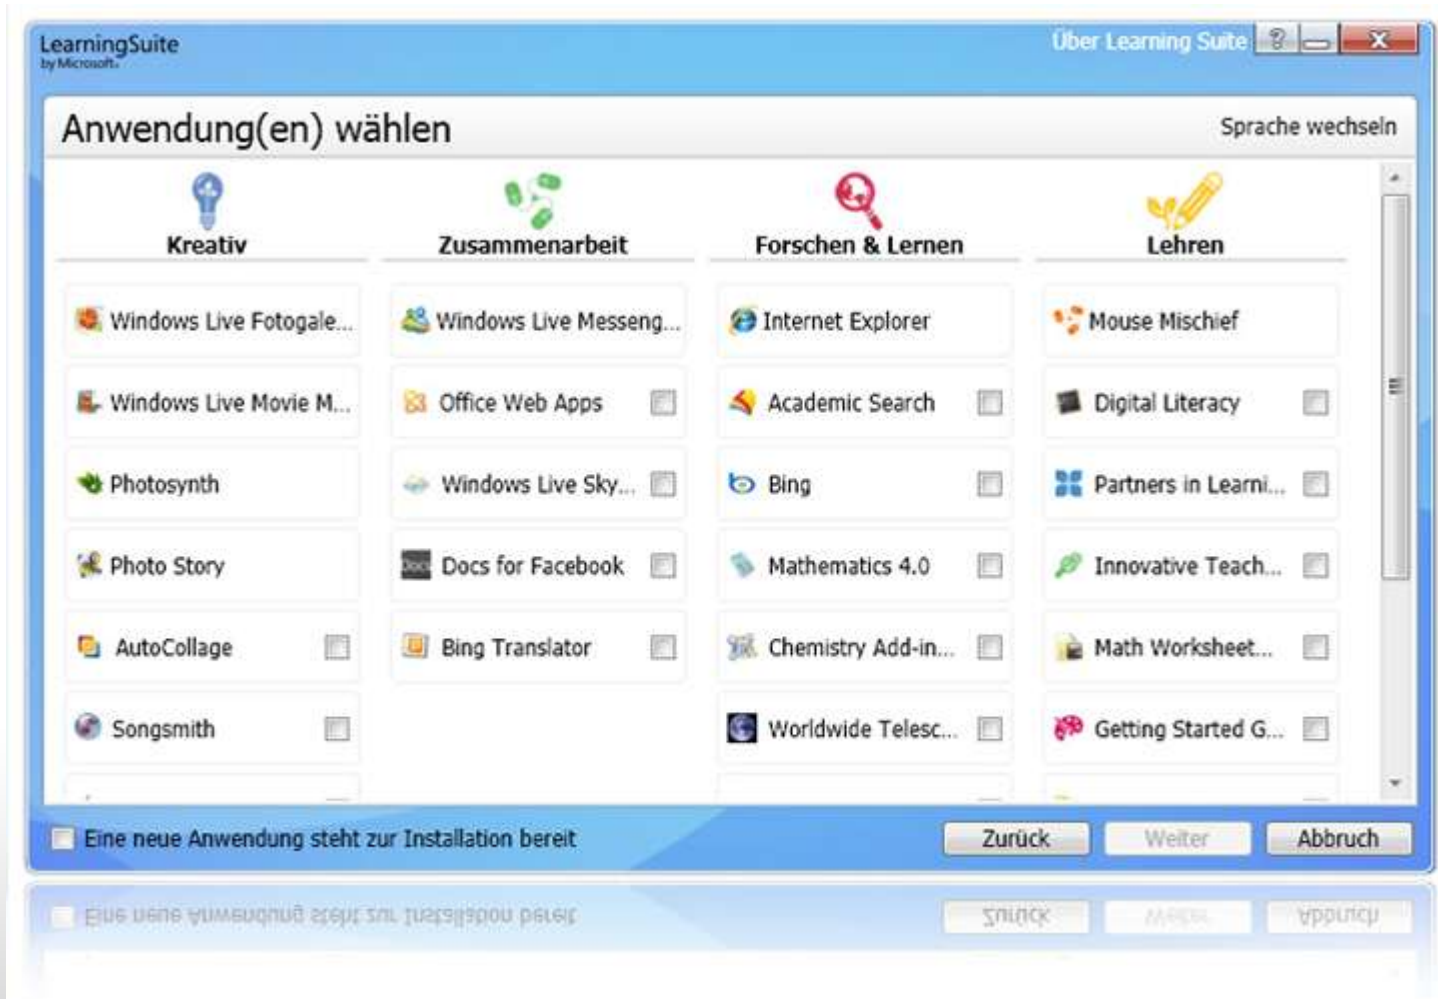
LearningSuite
by Microsoft

Über Learning Suite ? _ X

Anwendung(en) wählen

Sprache wechseln

Kreativ

Zusammenarbeit

Forschen & Lernen

Lehren

Windows Live Fotogale...

Windows Live Movie M...

Photosynth

Photo Story

AutoCollage

Songsmith

Windows Live Messeng...

Office Web Apps

Windows Live Sky...

Docs for Facebook

Bing Translator

Internet Explorer

Academic Search

Bing

Mathematics 4.0

Chemistry Add-in...

Worldwide Telesc...

Mouse Mischief

Digital Literacy

Partners in Learni...

Innovative Teach...

Math Worksheet...

Getting Started G...

Eine neue Anwendung steht zur Installation bereit

Zurück

Weiter

Abbruch